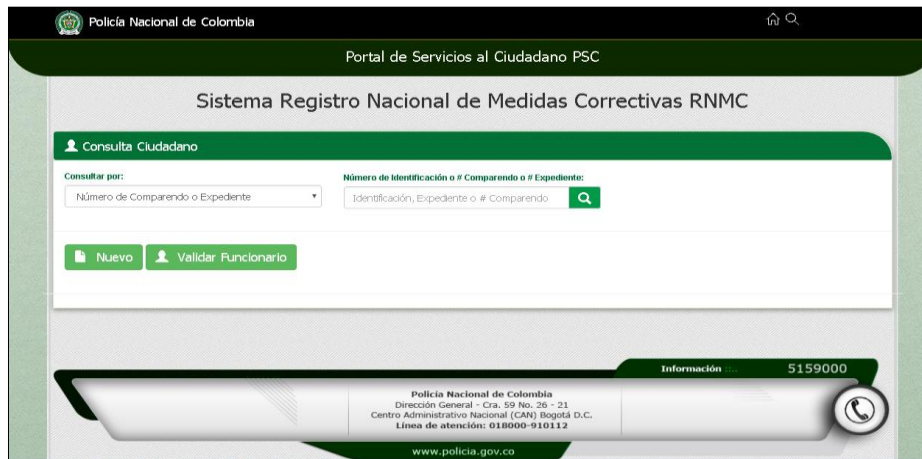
Policía Nacional de Colombia

Portal de Servicios al Ciudadano PSC

Sistema Registro Nacional de Medidas Correctivas RNMC

Consulta Ciudadano

Consultar por:
Número de Comparendo o Expediente

Número de Identificación o # Comparendo o # Expediente:
Identificación, Expediente o # Comparendo

Nuevo
Validar Funcionario

Información ::.. 5159000

Policía Nacional de Colombia
Dirección General - Cra. 59 No. 26 - 21
Centro Administrativo Nacional (CAN) Bogotá D.C.
Línea de atención: 018000-910112

www.policia.gov.co